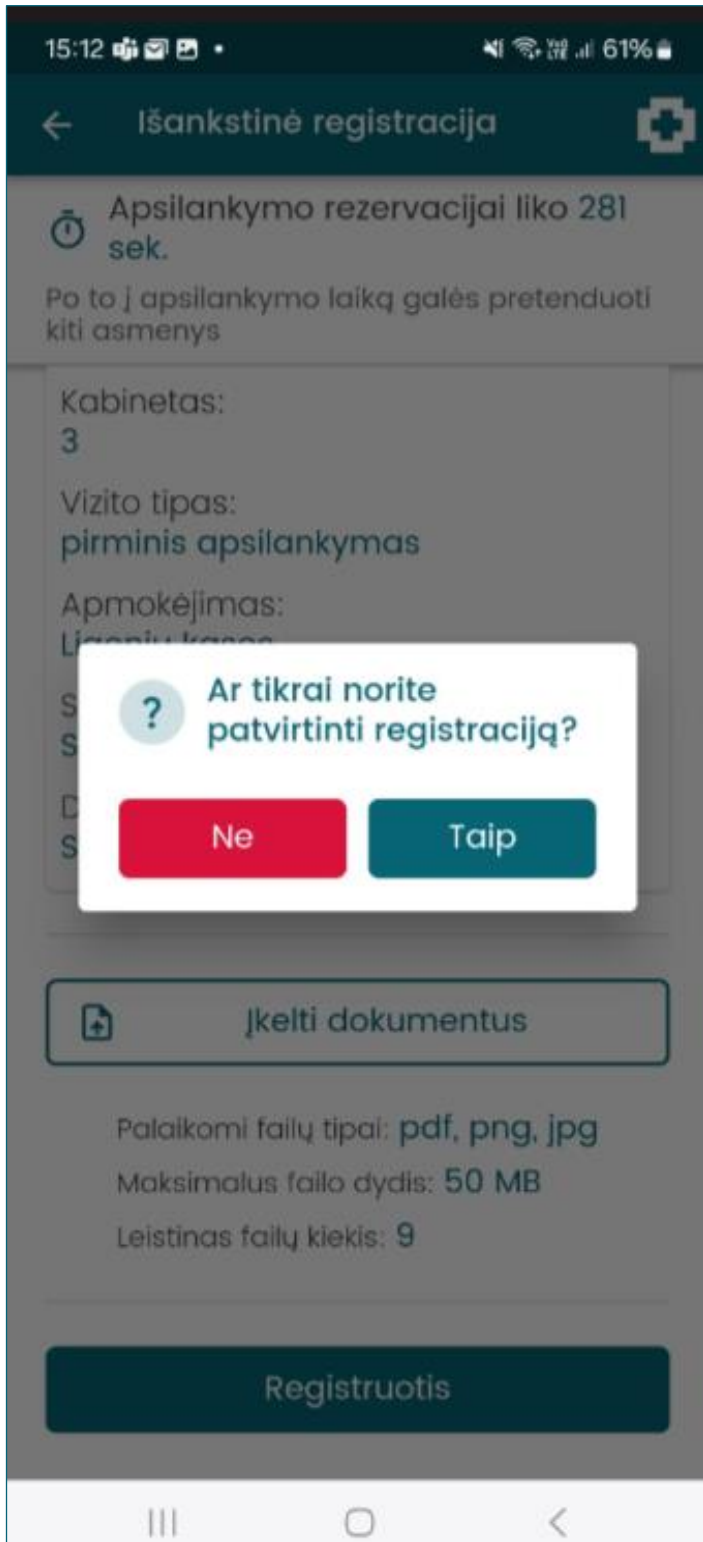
15:12 61%

Išankstinė registracija

Apsilankymo rezervacijai liko 281 sek.

Po to į apsilankymo laiką galės pretenduoti kiti asmenys

Kabinetas:
3

Vizito tipas:
pirminis apsilankymas

Apmokėjimas:
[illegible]

S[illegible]
S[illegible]

D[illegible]
S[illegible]

?
Ar tikrai norite patvirtinti registraciją?

Ne

Taip

Įkelti dokumentus

Palaikomi failų tipai: pdf, png, jpg
Maksimalus failo dydis: 50 MB
Leistinas failų kiekis: 9

Registruotis